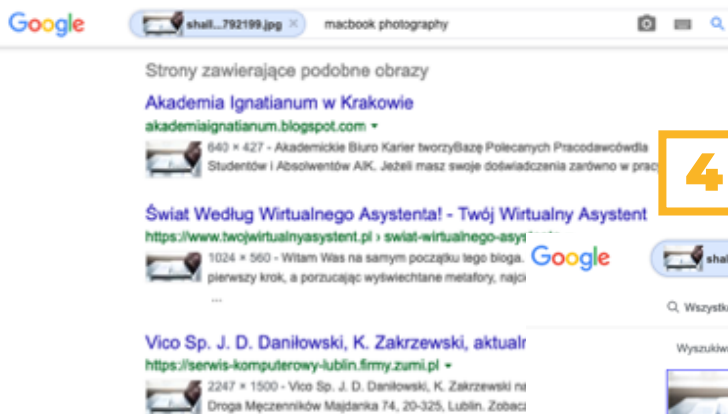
Google shall...792199.jpg × macbook photography

Strony zawierające podobne obrazy

Akademia Ignatianum w Krakowie
akademiaignatianum.blogspot.com ▾
640 × 427 - Akademickie Biuro Karier tworzyBazę Polecanych Pracodawcówdla Studentów i Absolwentów AIK. Jeżeli masz swoje doświadczenia zarówno w prac

4

Świat Według Wirtualnego Asystenta! - Twój Wirtualny Asystent
https://www.twojwirtualnyasystent.pl › swiat-wirtualnego-asy
1024 × 560 - Witam Was na samym początku tego bloga. pierwszy krok, a porzucając wyświechtane metafory, najci
...

Google

Wszystk

Wyszukiw

Vico Sp. J. D. Daniłowski, K. Zakrzewski, aktualn
https://serwis-komputerowy-lublin.firmy.zumi.pl ▾
2247 × 1500 - Vico Sp. J. D. Daniłowski, K. Zakrzewski na Droga Męczenników Majdanka 74, 20-325, Lublin. Zobac